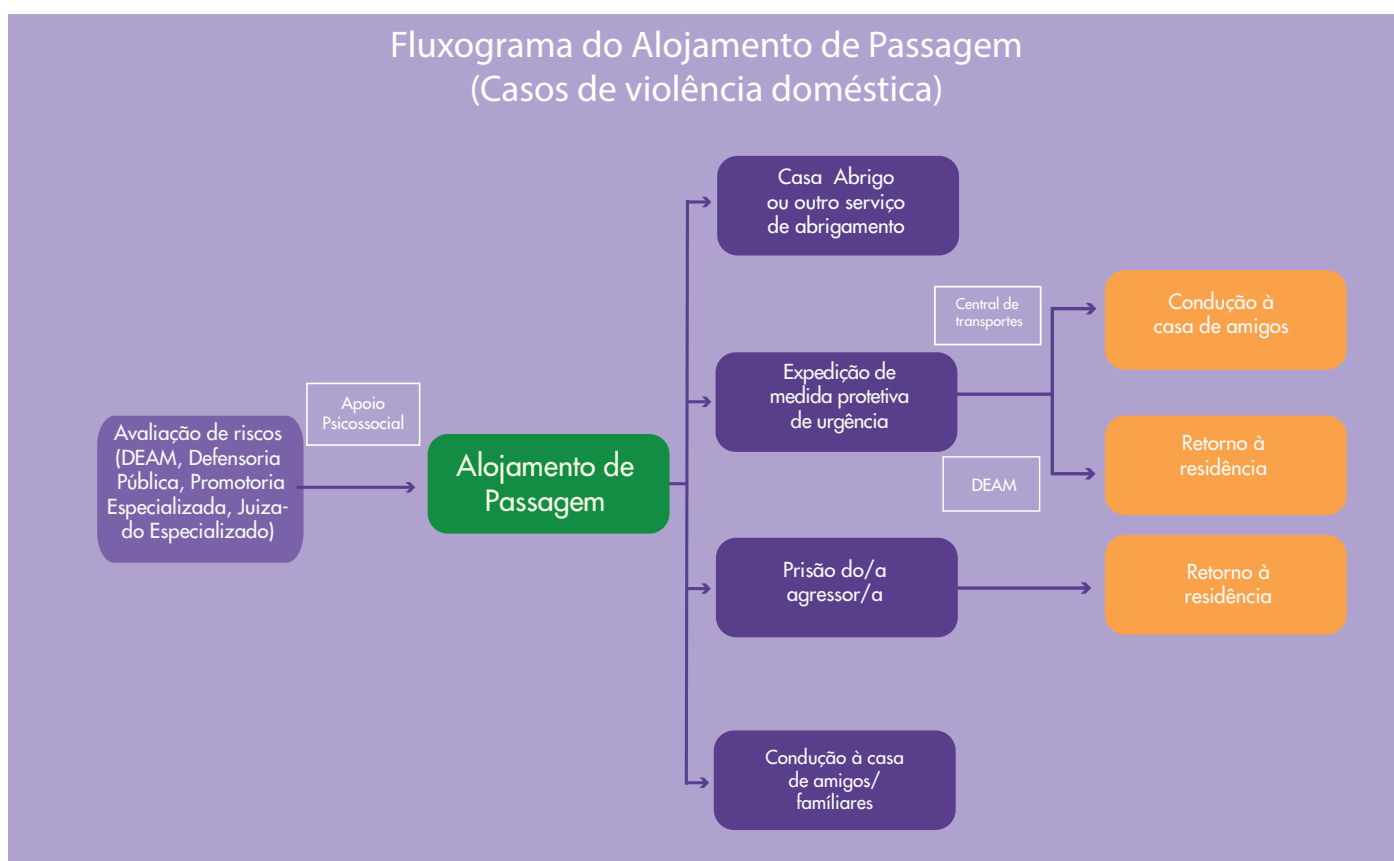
Fluxograma do Alojamento de Passagem
(Casos de violência doméstica)

Avaliação de riscos (DEAM, Defensoria Pública, Promotoria Especializada, Juizado Especializado)

Apoio Psicossocial

Alojamento de Passagem

Casa Abrigo ou outro serviço de abrigamento

Central de transportes

Expedição de medida protetiva de urgência

DEAM

Condução à casa de amigos

Retorno à residência

Prisão do/a agressor/a

Retorno à residência

Condução à casa de amigos/ familiares